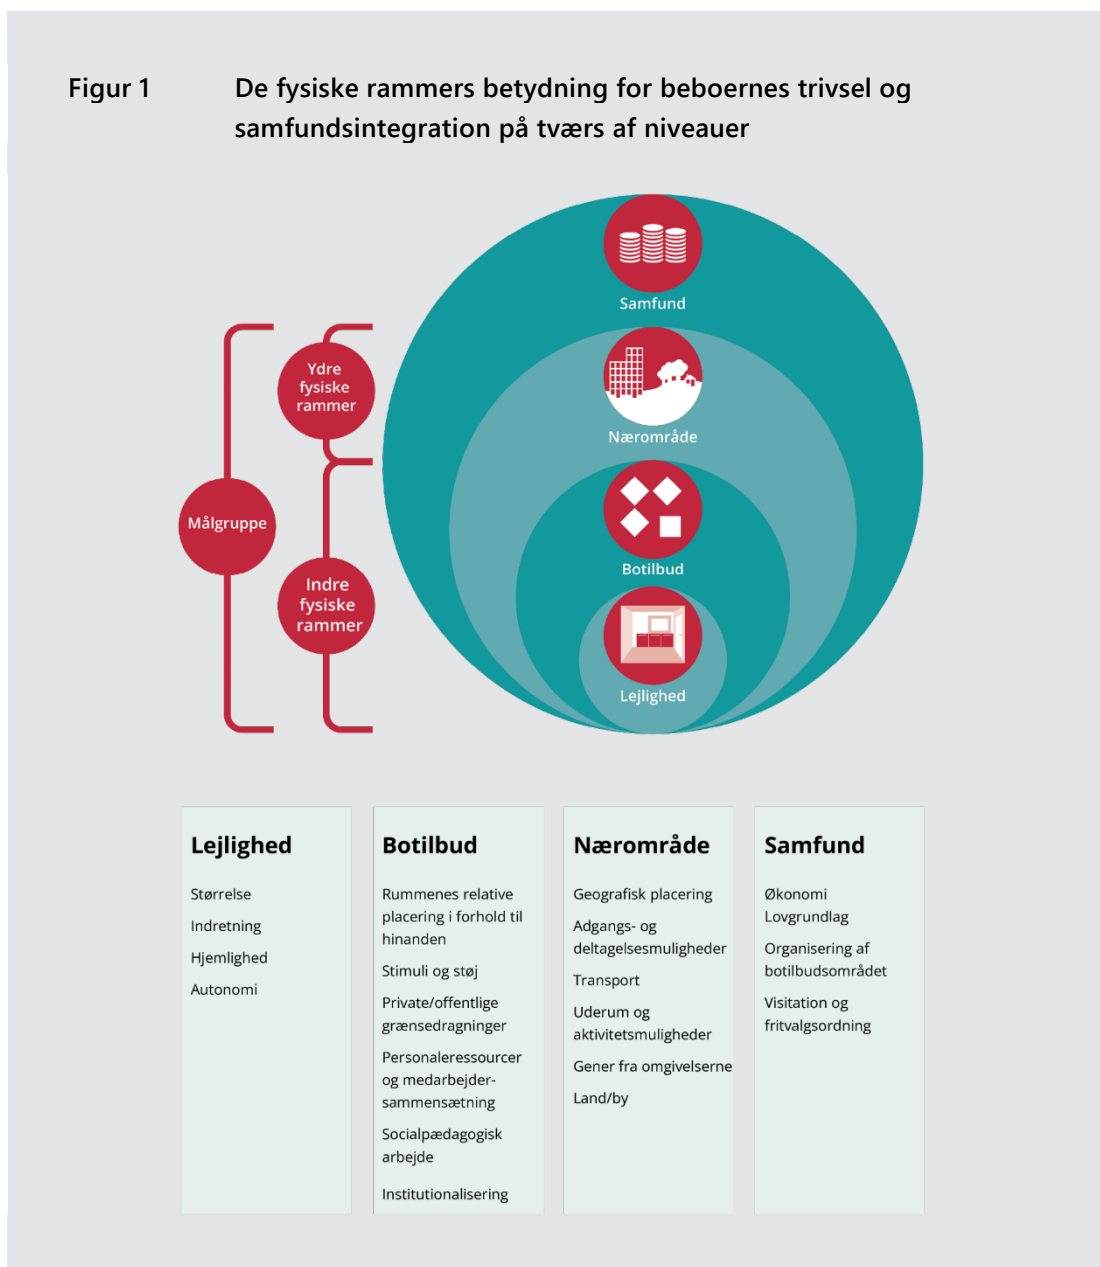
Figur 1 De fysiske rammers betydning for beboernes trivsel og samfundsintegration på tværs af niveauer

Samfund

Nærområde

Botilbud

Lejlighed

Ydre fysiske rammer

Målgruppe

Indre fysiske rammer

**Lejlighed**

Størrelse

Indretning

Hjemlighed

Autonomi

**Botilbud**

Rummenes relative placering i forhold til hinanden

Stimuli og støj

Private/offentlige grænsedragninger

Personaleressourcer og medarbejder-sammensætning

Socialpædagogisk arbejde

Institutionalisering

**Nærområde**

Geografisk placering

Adgangs- og deltagelsesmuligheder

Transport

Uderum og aktivitetsmuligheder

Gener fra omgivelserne

Land/by

**Samfund**

Økonomi
Lovgrundlag

Organisering af botilbudsområdet

Visitation og fritvalgsordning